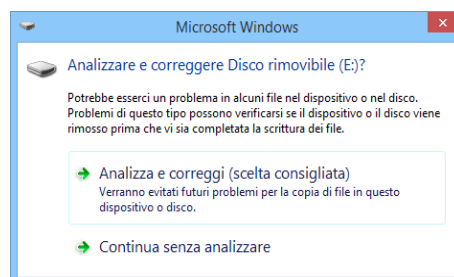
Microsoft Windows

Analizzare e correggere Disco rimovibile (E:)?

Potrebbe esserci un problema in alcuni file nel dispositivo o nel disco. Problemi di questo tipo possono verificarsi se il dispositivo o il disco viene rimosso prima che vi sia completata la scrittura dei file.

Analizza e correggi (scelta consigliata)
Verranno evitati futuri problemi per la copia di file in questo dispositivo o disco.

Continua senza analizzare